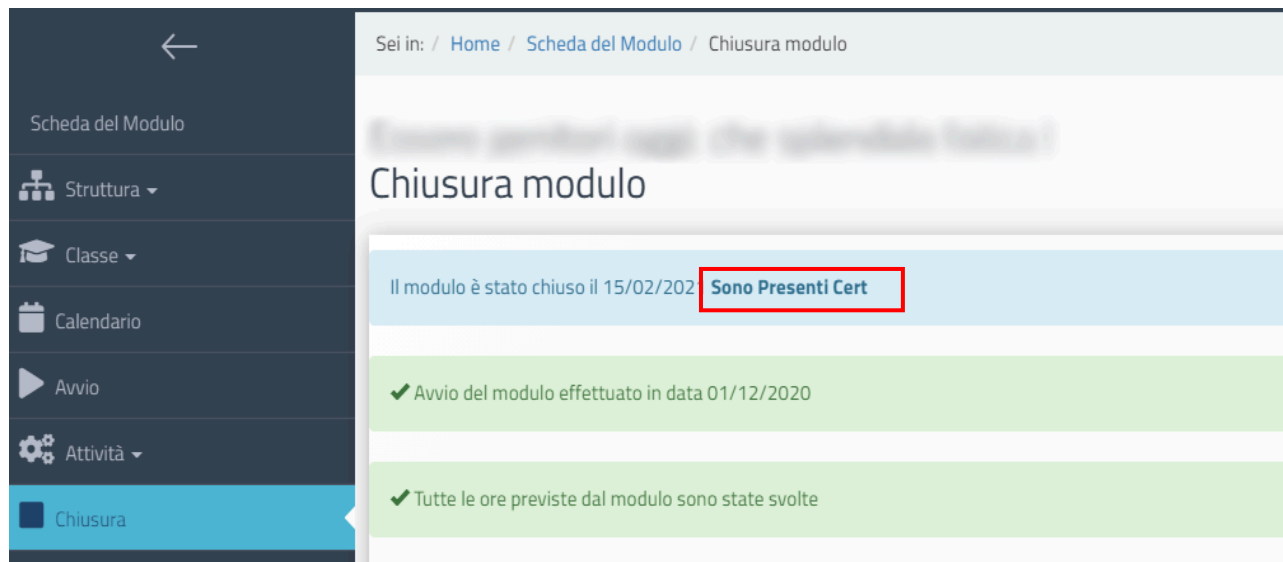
Scheda del Modulo

Struttura ▾

Classe ▾

Calendario

Avvio

Attività ▾

Chiusura

Sei in: / Home / Scheda del Modulo / Chiusura modulo

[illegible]

Chiusura modulo

Il modulo è stato chiuso il 15/02/2021 Sono Presenti Cert

✔ Avvio del modulo effettuato in data 01/12/2020

✔ Tutte le ore previste dal modulo sono state svolte